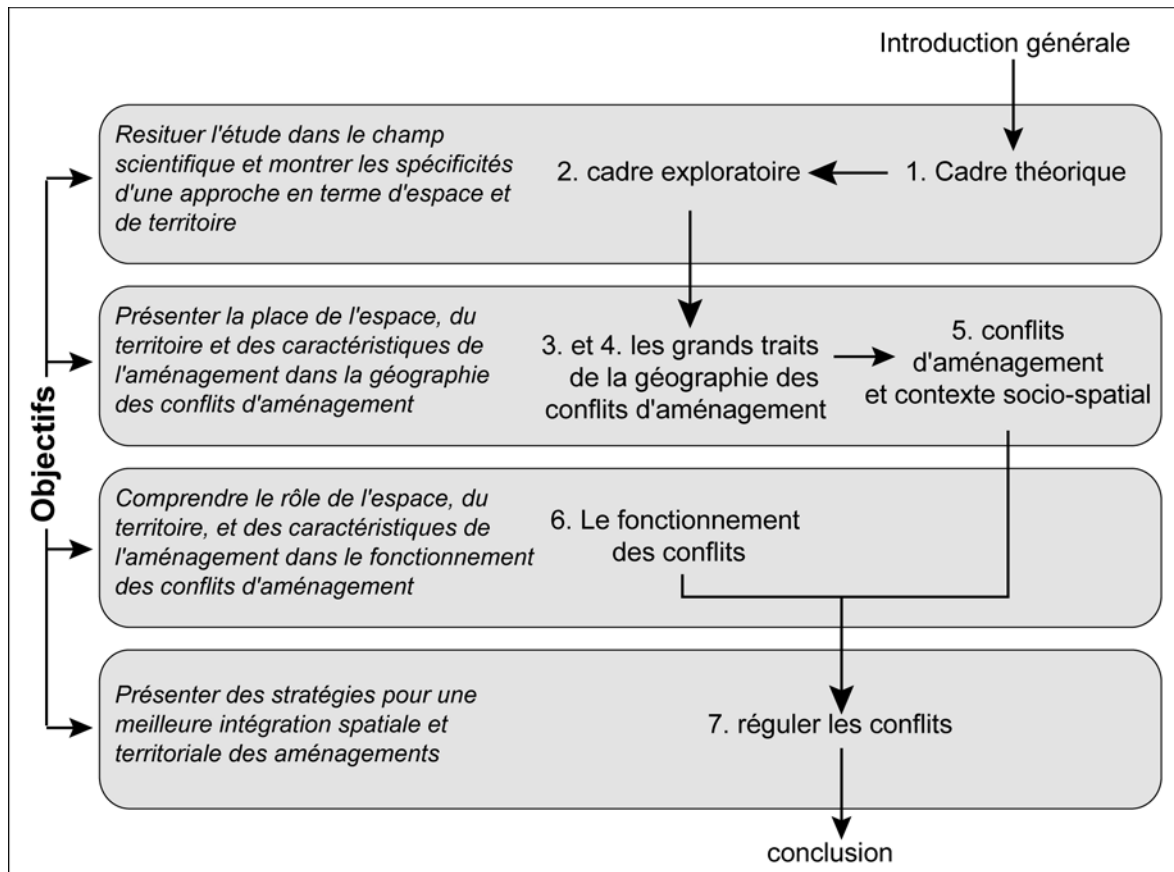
Introduction générale

Objectifs

Resituer l'étude dans le champ scientifique et montrer les spécificités d'une approche en terme d'espace et de territoire

2. cadre exploratoire

1. Cadre théorique

Présenter la place de l'espace, du territoire et des caractéristiques de l'aménagement dans la géographie des conflits d'aménagement

3. et 4. les grands traits de la géographie des conflits d'aménagement

5. conflits d'aménagement et contexte socio-spatial

Comprendre le rôle de l'espace, du territoire, et des caractéristiques de l'aménagement dans le fonctionnement des conflits d'aménagement

6. Le fonctionnement des conflits

Présenter des stratégies pour une meilleure intégration spatiale et territoriale des aménagements

7. réguler les conflits

conclusion